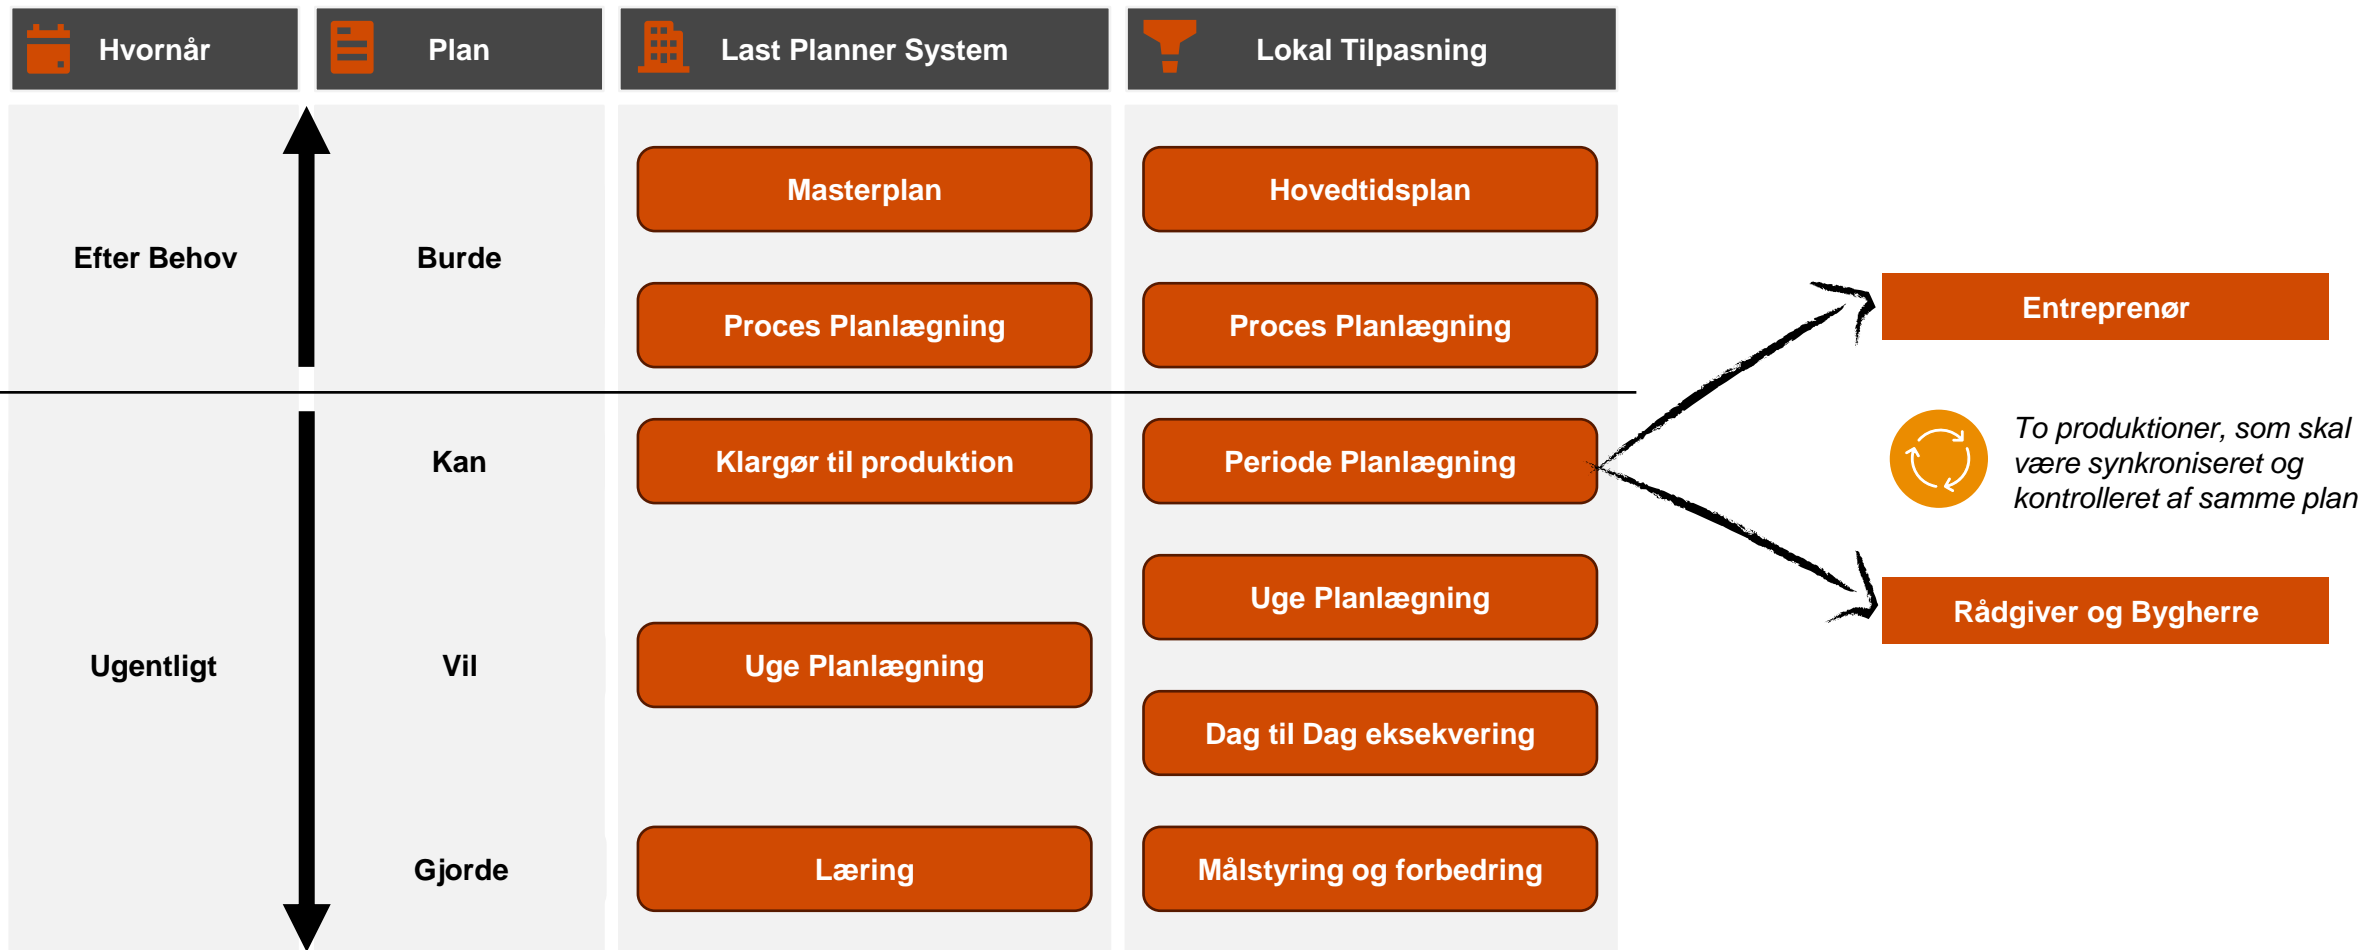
Hvornår

Plan

Last Planner System

Lokal Tilpasning

Efter Behov

Burde

Masterplan

Proces Planlægning

Hovedtidsplan

Proces Planlægning

Entreprenør

Kan

Klargør til produktion

Periode Planlægning

To produktioner, som skal være synkroniseret og kontrolleret af samme plan

Rådgiver og Bygherre

Uge Planlægning

Ugentligt

Vil

Uge Planlægning

Dag til Dag eksekvering

Gjorde

Læring

Målstyring og forbedring